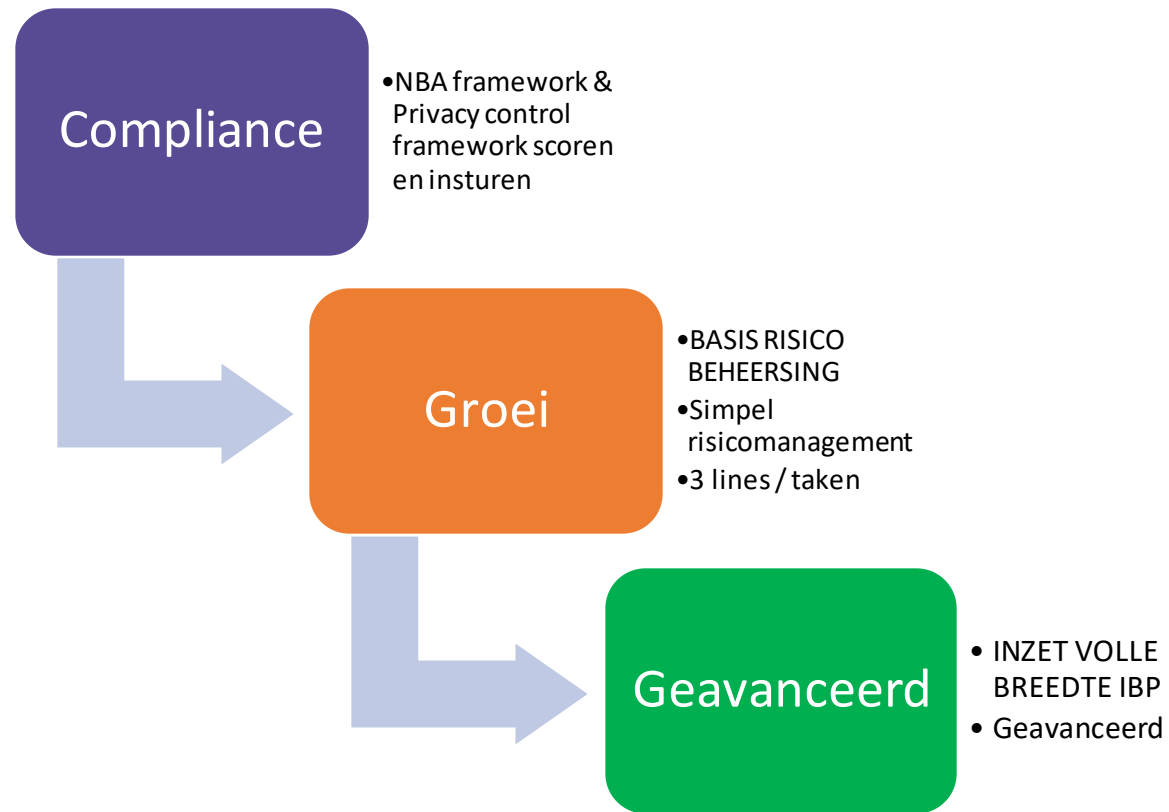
Compliance

•NBA framework & Privacy control framework scoren en insturen

Groei

•BASIS RISICO BEHEERSING
•Simpel risicomanagement
•3 lines / taken

Geavanceerd

• INZET VOLLE BREEDTE IBP
• Geavanceerd